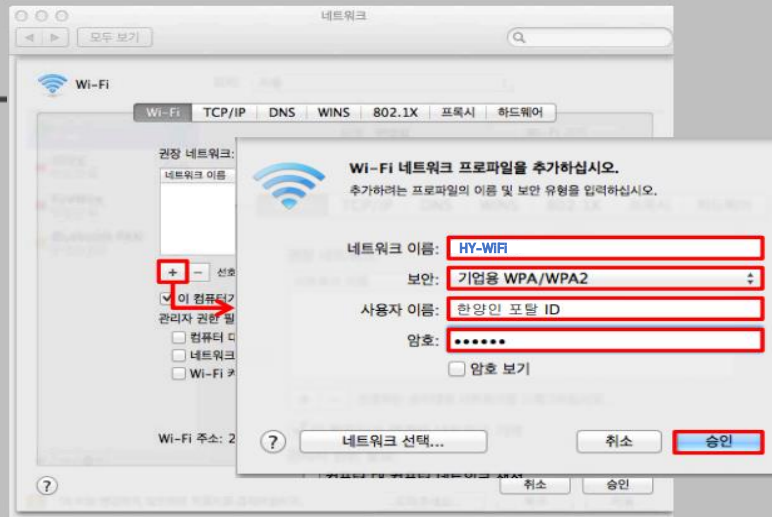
네트워크

모두 보기

Wi-Fi

Wi-Fi TCP/IP DNS WINS 802.1X 프록시 하드웨어

권장 네트워크:

네트워크 이름

+ − 선호

이 컴퓨터

관리자 권한 필

컴퓨터 

네트워크

Wi-Fi 

Wi-Fi 주소: 2

Wi-Fi 네트워크 프로파일을 추가하십시오.

추가하려는 프로파일의 이름 및 보안 유형을 입력하십시오.

네트워크 이름: HY-WIFI

보안: 기업용 WPA/WPA2

사용자 이름: 한양인 포탈 ID

암호: ••••••

암호 보기

?

네트워크 선택...

취소

승인

?

취소

승인